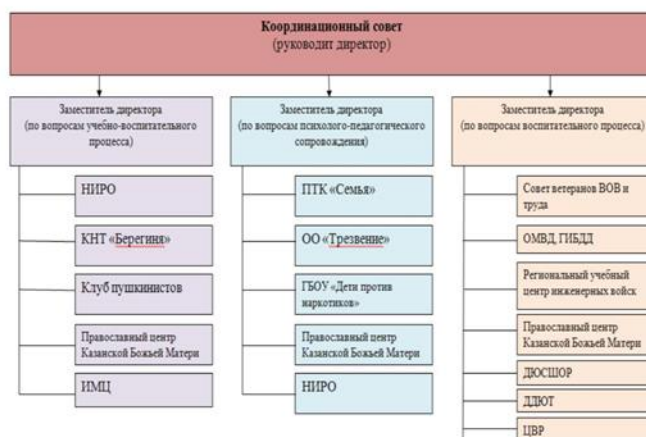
Координационный совет
(руководит директор)

Заместитель директора
(по вопросам учебно-воспитательного процесса)

НИРО

КНТ «Берегиня»

Клуб пушкинистов

Православный центр Казанской Божьей Матери

ИМЦ

Заместитель директора
(по вопросам психолого-педагогического сопровождения)

ПТК «Семья»

ОО «Трезвение»

ГБОУ «Дети против наркотиков»

Православный центр Казанской Божьей Матери

НИРО

Заместитель директора
(по вопросам воспитательного процесса)

Совет ветеранов ВОВ и труда

ОМВД, ГИБДД

Региональный учебный центр инженерных войск

Православный центр Казанской Божьей Матери

ДЮСШОР

ДДЮТ

ЦВР